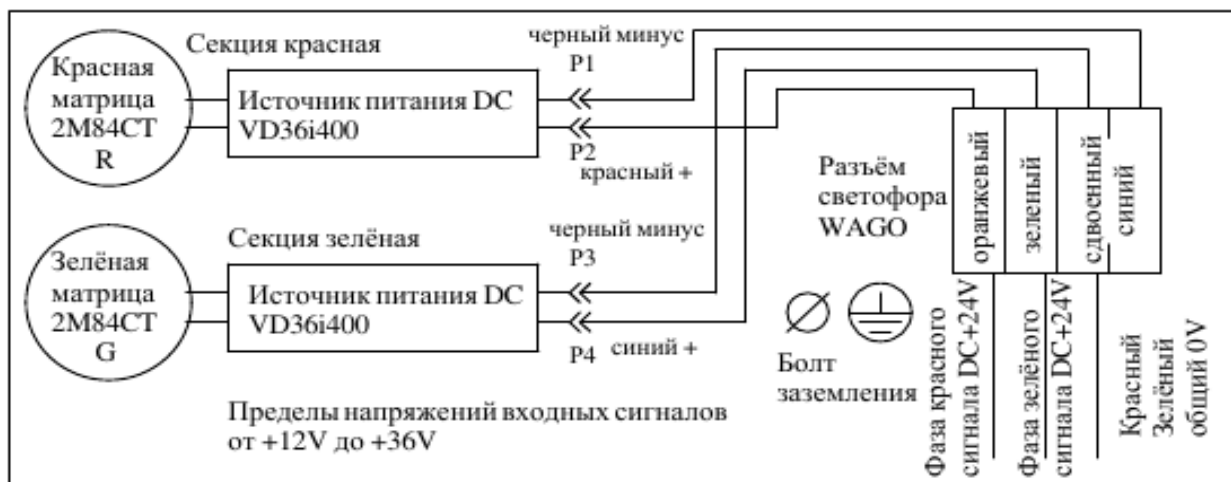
Красная матрица 2M84CT R

Секция красная

Источник питания DC VD36i400

черный минус
P1

P2
красный +

Зелёная матрица 2M84CT G

Секция зелёная

Источник питания DC VD36i400

черный минус
P3

P4
синий +

Разъём светофора WAGO

оранжевый

зеленый

сдвоенный

синий

Болт заземления

Фаза красного сигнала DC+24V

Фаза зелёного сигнала DC+24V

Красный Зелёный общий 0V

Пределы напряжений входных сигналов от +12V до +36V